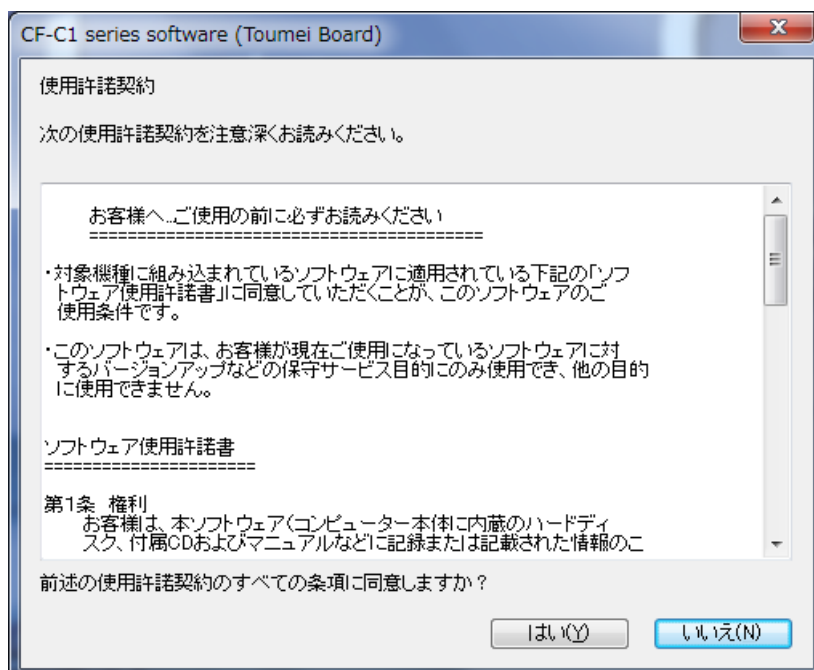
CF-C1 series software (Toumei Board)

使用許諾契約

次の使用許諾契約を注意深くお読みください。

お客様へ...ご使用の前に必ずお読みください
==========================================

・対象機種に組み込まれているソフトウェアに適用されている下記の「ソフトウェア使用許諾書」に同意していただくことが、このソフトウェアのご使用条件です。

・このソフトウェアは、お客様が現在ご使用になっているソフトウェアに対するバージョンアップなどの保守サービス目的にのみ使用でき、他の目的に使用できません。

ソフトウェア使用許諾書
======================

第1条 権利
お客様は、本ソフトウェア(コンピューター本体に内蔵のハードディスク、付属CDおよびマニュアルなどに記録または記載された情報のこ

前述の使用許諾契約のすべての条項に同意しますか?

はい(Y)

いいえ(N)